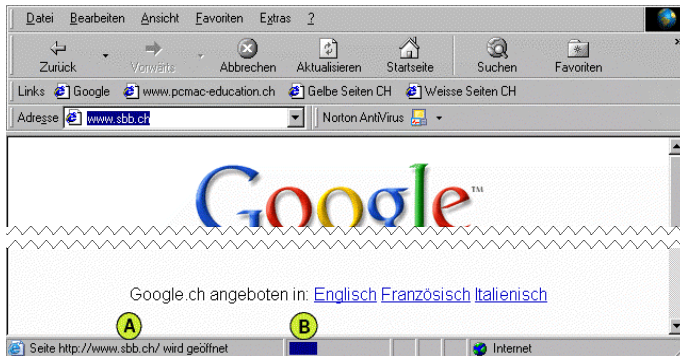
Datei Bearbeiten Ansicht Favoriten Extras ?

Zurück Vorwärts Abbrechen Aktualisieren Startseite Suchen Favoriten

Links Google www.pcmac-education.ch Gelbe Seiten CH Weisse Seiten CH

Adresse www.sbb.ch Norton AntiVirus

Google™

Google.ch angeboten in: Englisch Französisch Italienisch

A B

Seite http://www.sbb.ch/ wird geöffnet Internet